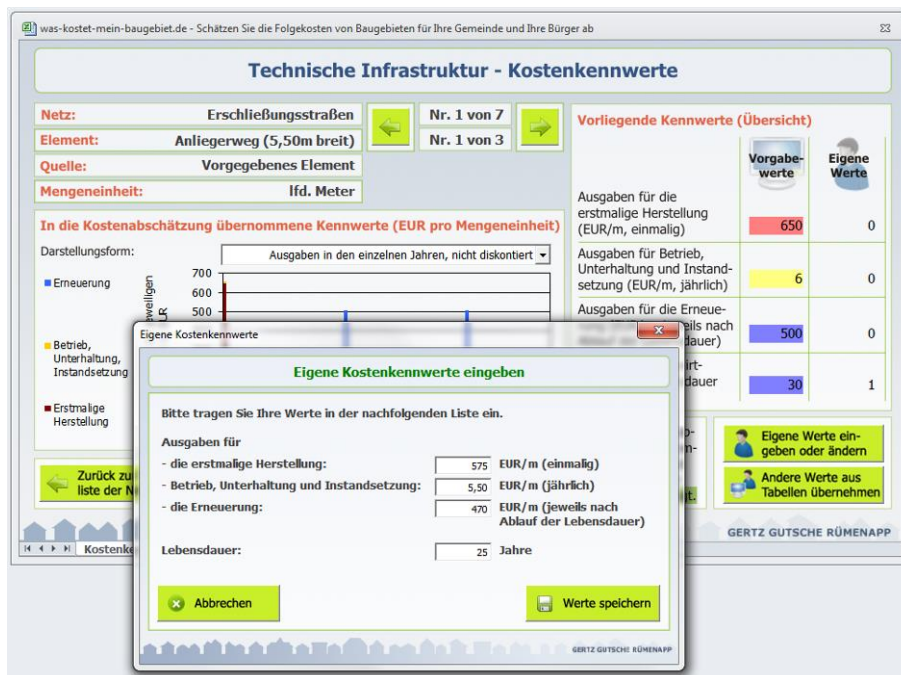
was-kostet-mein-baugebiet.de - Schätzen Sie die Folgekosten von Baugebieten für Ihre Gemeinde und Ihre Bürger ab

Technische Infrastruktur - Kostenkennwerte

Netz: Erschließungsstraßen
Element: Anliegerweg (5,50m breit)
Quelle: Vorgegebenes Element
Mengeneinheit: lfd. Meter

Nr. 1 von 7
Nr. 1 von 3

Vorliegende Kennwerte (Übersicht)

| | Vorgabe-werte | Eigene Werte |
|---|---|---|
| Ausgaben für die erstmalige Herstellung (EUR/m, einmalig) | 650 | 0 |
| Ausgaben für Betrieb, Unterhaltung und Instandsetzung (EUR/m, jährlich) | 6 | 0 |
| Ausgaben für die Erneue-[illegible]eils nach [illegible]dauer) | 500 | 0 |
| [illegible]rt-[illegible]dauer | 30 | 1 |

In die Kostenabschätzung übernommene Kennwerte (EUR pro Mengeneinheit)

Darstellungsform: Ausgaben in den einzelnen Jahren, nicht diskontiert

Erneuerung
Betrieb, Unterhaltung, Instandsetzung
Erstmalige Herstellung

700
600
500

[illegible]jeweiligen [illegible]UR

Zurück zu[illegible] liste der N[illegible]

Eigene Werte ein-geben oder ändern
Andere Werte aus Tabellen übernehmen

GERTZ GUTSCHE RÜMENAPP

Kostenke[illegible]

Eigene Kostenkennwerte

Eigene Kostenkennwerte eingeben

Bitte tragen Sie Ihre Werte in der nachfolgenden Liste ein.

Ausgaben für
- die erstmalige Herstellung: 575 EUR/m (einmalig)
- Betrieb, Unterhaltung und Instandsetzung: 5,50 EUR/m (jährlich)
- die Erneuerung: 470 EUR/m (jeweils nach Ablauf der Lebensdauer)

Lebensdauer: 25 Jahre

Abbrechen
Werte speichern

GERTZ GUTSCHE RÜMENAPP